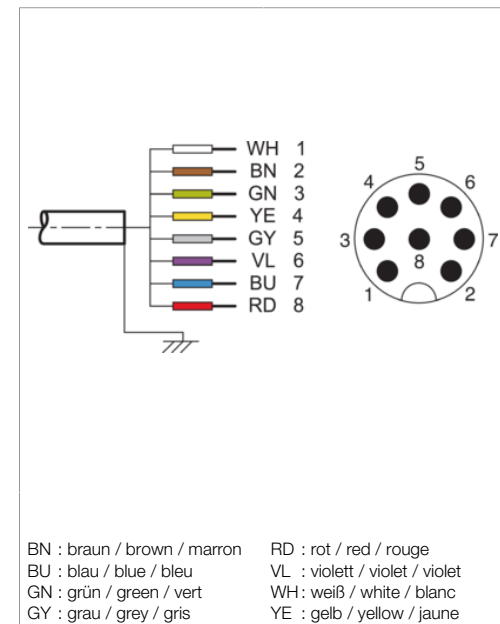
WH 1
BN 2
GN 3
YE 4
GY 5
VL 6
BU 7
RD 8

5
4
6
3
8
7
1
2

BN : braun / brown / marron
BU : blau / blue / bleu
GN : grün / green / vert
GY : grau / grey / gris

RD : rot / red / rouge
VL : violett / violet / violet
WH : weiß / white / blanc
YE : gelb / yellow / jaune